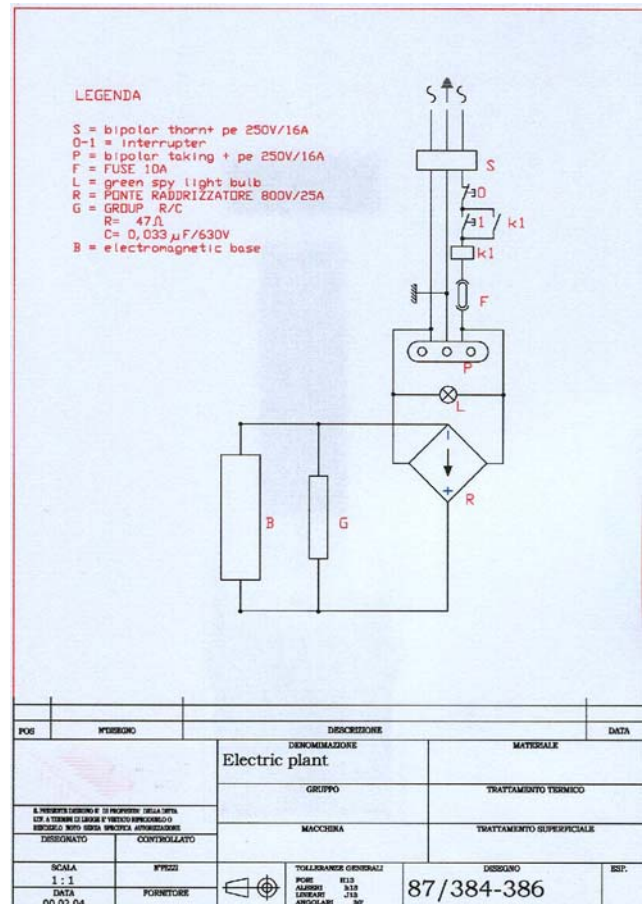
LEGENDA

S = bipolar thorn+ pe 250V/16A
0-1 = interrupter
P = bipolar taking + pe 250V/16A
F = FUSE 10A
L = green spy light bulb
R = PONTE RADDRIZZATORE 800V/25A
G = GROUP R/C
R= 47Ω
C= 0,033 μF/630V
B = electromagnetic base

S
0
1
k1
k1
F
P
L
R
B
G
+

| POS | N°DISEGNO | DESCRIZIONE | DATA |
|---|---|---|---|

DENOMINAZIONE
Electric plant
MATERIALE
GRUPPO
TRATTAMENTO TERMICO
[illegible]
MACCHINA
TRATTAMENTO SUPERFICIALE
DISEGNATO
CONTROLLATO
SCALA
1:1
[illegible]
DATA
00.02.04
FORNITORE
TOLLERANZE GENERALI
FORI H13
ALBERI h13
LINEARI JS13
ANGOLARI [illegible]
DISEGNO
87/384-386
ESP.